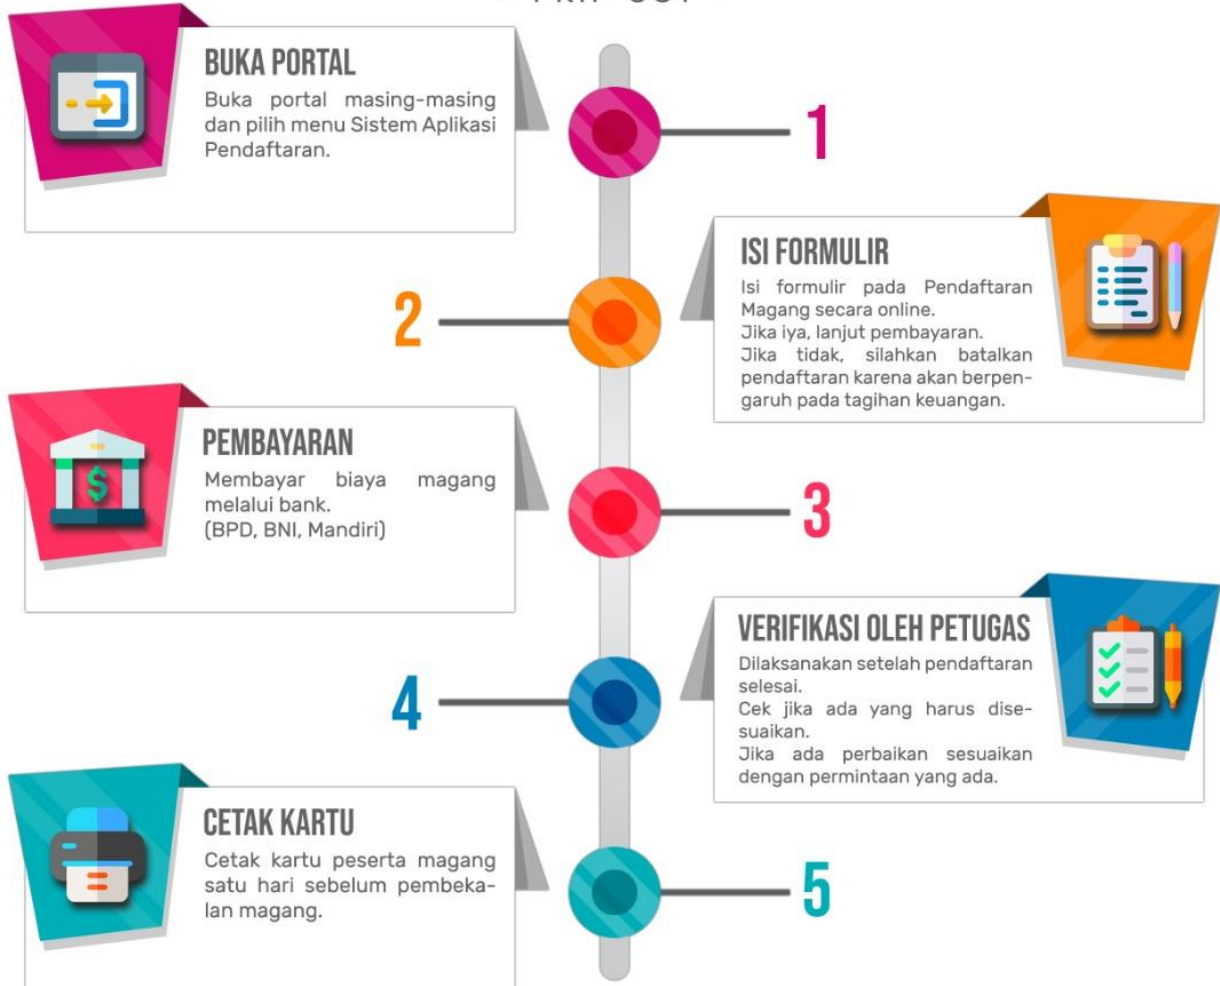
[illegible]

BUKA PORTAL
Buka portal masing-masing dan pilih menu Sistem Aplikasi Pendaftaran.

1

ISI FORMULIR
Isi formulir pada Pendaftaran Magang secara online.
Jika iya, lanjut pembayaran.
Jika tidak, silahkan batalkan pendaftaran karena akan berpengaruh pada tagihan keuangan.

2

PEMBAYARAN
Membayar biaya magang melalui bank.
(BPD, BNI, Mandiri)

3

VERIFIKASI OLEH PETUGAS
Dilaksanakan setelah pendaftaran selesai.
Cek jika ada yang harus disesuaikan.
Jika ada perbaikan sesuaikan dengan permintaan yang ada.

4

CETAK KARTU
Cetak kartu peserta magang satu hari sebelum pembekalan magang.

5